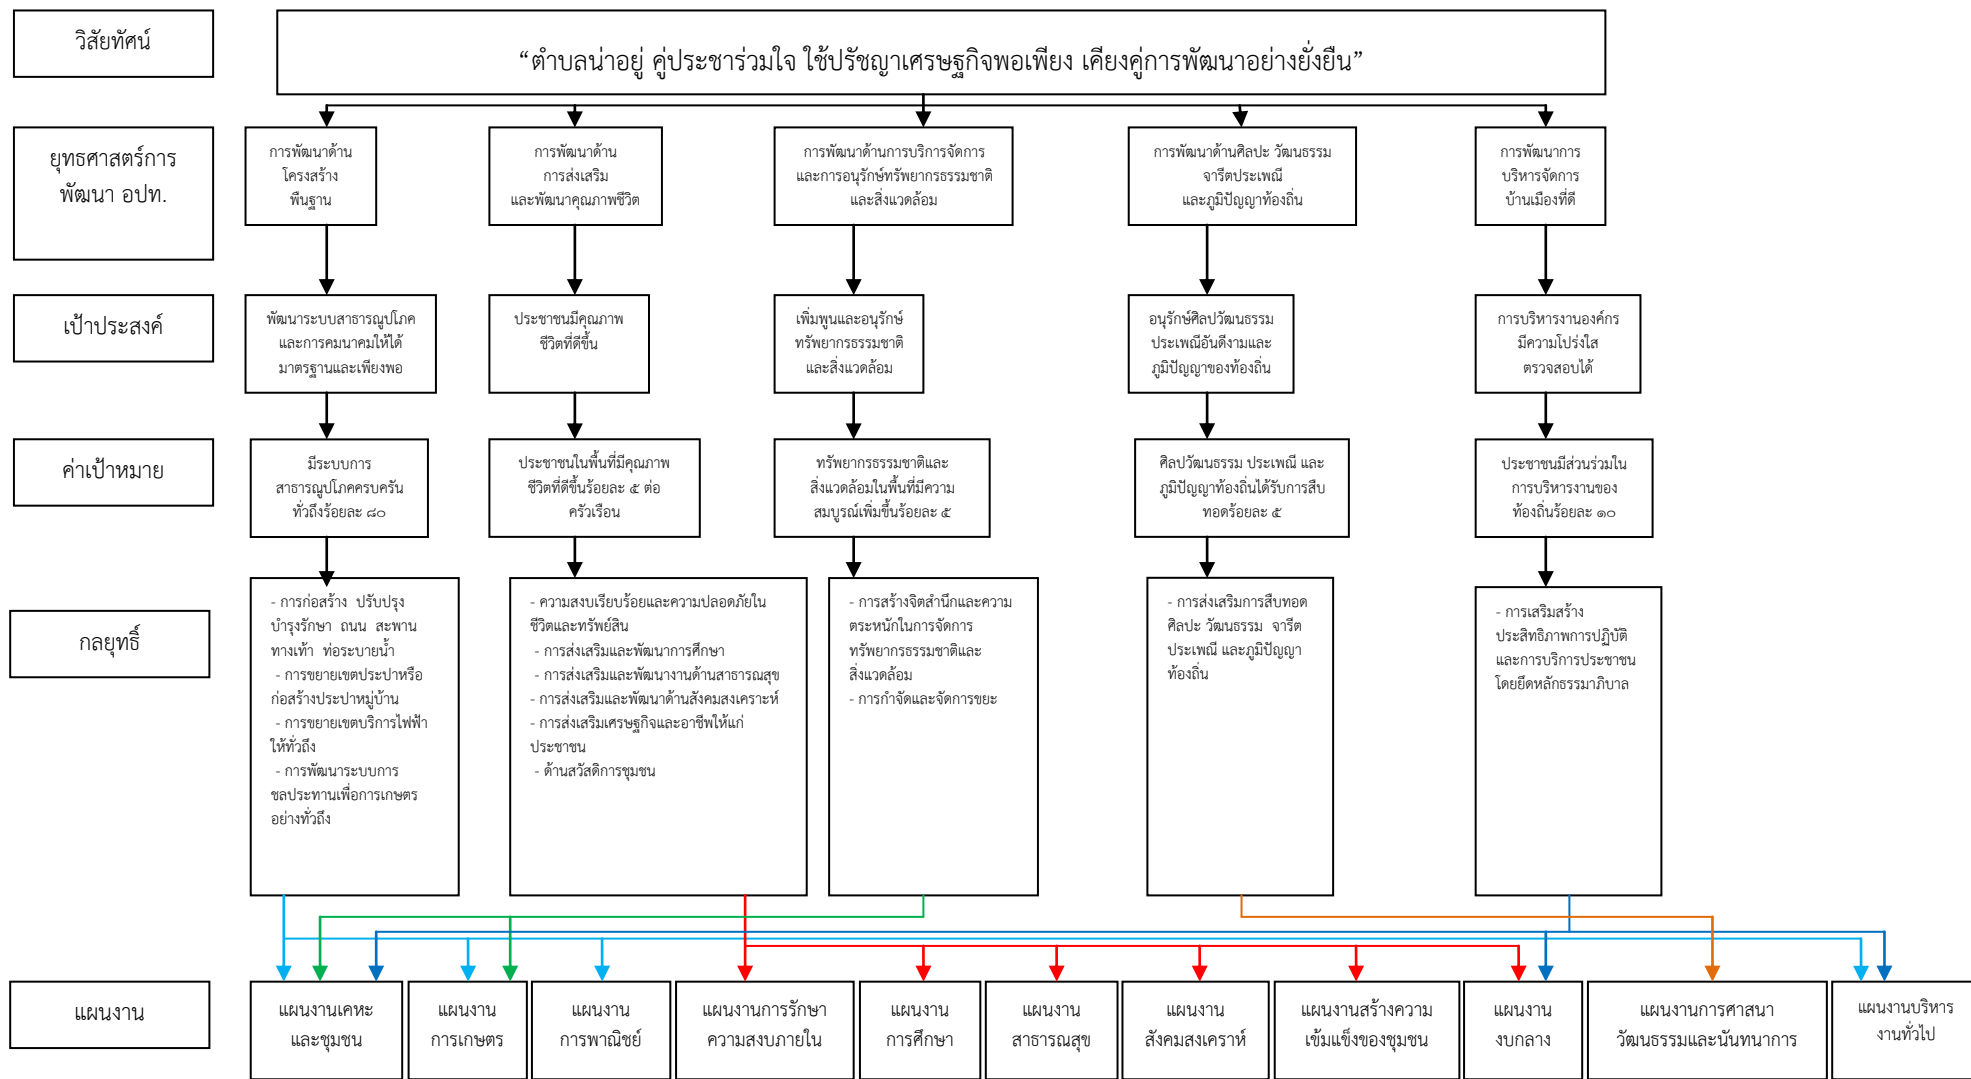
วิสัยทัศน์

“ตำบลน่าอยู่ คู่ประชาร่วมใจ ใช้ปรัชญาเศรษฐกิจพอเพียง เคียงคู่การพัฒนาอย่างยั่งยืน”

ยุทธศาสตร์การพัฒนา อปท.

การพัฒนาด้านโครงสร้างพื้นฐาน

การพัฒนาด้านการส่งเสริมและพัฒนาคุณภาพชีวิต

การพัฒนาด้านการบริการจัดการและการอนุรักษ์ทรัพยากรธรรมชาติและสิ่งแวดล้อม

การพัฒนาด้านศิลปะ วัฒนธรรม จารีตประเพณี และภูมิปัญญาท้องถิ่น

การพัฒนาการบริหารจัดการบ้านเมืองที่ดี

เป้าประสงค์

พัฒนาระบบสาธารณูปโภคและการคมนาคมให้ได้มาตรฐานและเพียงพอ

ประชาชนมีคุณภาพชีวิตที่ดีขึ้น

เพิ่มพูนและอนุรักษ์ทรัพยากรธรรมชาติและสิ่งแวดล้อม

อนุรักษ์ศิลปวัฒนธรรม ประเพณีอันดีงามและภูมิปัญญาของท้องถิ่น

การบริหารงานองค์กรมีความโปร่งใสตรวจสอบได้

ค่าเป้าหมาย

มีระบบการสาธารณูปโภคครบครันทั่วถึงร้อยละ ๘๐

ประชาชนในพื้นที่มีคุณภาพชีวิตที่ดีขึ้นร้อยละ ๕ ต่อครัวเรือน

ทรัพยากรธรรมชาติและสิ่งแวดล้อมในพื้นที่มีความสมบูรณ์เพิ่มขึ้นร้อยละ ๕

ศิลปวัฒนธรรม ประเพณี และภูมิปัญญาท้องถิ่นได้รับการสืบทอดร้อยละ ๕

ประชาชนมีส่วนร่วมในการบริหารงานของท้องถิ่นร้อยละ ๑๐

กลยุทธ์

- การก่อสร้าง ปรับปรุง บำรุงรักษา ถนน สะพาน ทางเท้า ท่อระบายน้ำ
- การขยายเขตประปาหรือก่อสร้างประปาหมู่บ้าน
- การขยายเขตบริการไฟฟ้าให้ทั่วถึง
- การพัฒนาระบบการชลประทานเพื่อการเกษตรอย่างทั่วถึง

- ความสงบเรียบร้อยและความปลอดภัยในชีวิตและทรัพย์สิน
- การส่งเสริมและพัฒนาการศึกษา
- การส่งเสริมและพัฒนางานด้านสาธารณสุข
- การส่งเสริมและพัฒนาด้านสังคมสงเคราะห์
- การส่งเสริมเศรษฐกิจและอาชีพให้แก่ประชาชน
- ด้านสวัสดิการชุมชน

- การสร้างจิตสำนึกและความตระหนักในการจัดการทรัพยากรธรรมชาติและสิ่งแวดล้อม
- การกำจัดและจัดการขยะ

- การส่งเสริมการสืบทอดศิลปะ วัฒนธรรม จารีตประเพณี และภูมิปัญญาท้องถิ่น

- การเสริมสร้างประสิทธิภาพการปฏิบัติและการบริการประชาชนโดยยึดหลักธรรมาภิบาล

แผนงาน

แผนงานเคหะและชุมชน

แผนงานการเกษตร

แผนงานการพาณิชย์

แผนงานการรักษาความสงบภายใน

แผนงานการศึกษา

แผนงานสาธารณสุข

แผนงานสังคมสงเคราะห์

แผนงานสร้างความเข้มแข็งของชุมชน

แผนงานงบกลาง

แผนงานการศาสนา วัฒนธรรมและนันทนาการ

แผนงานบริหารงานทั่วไป